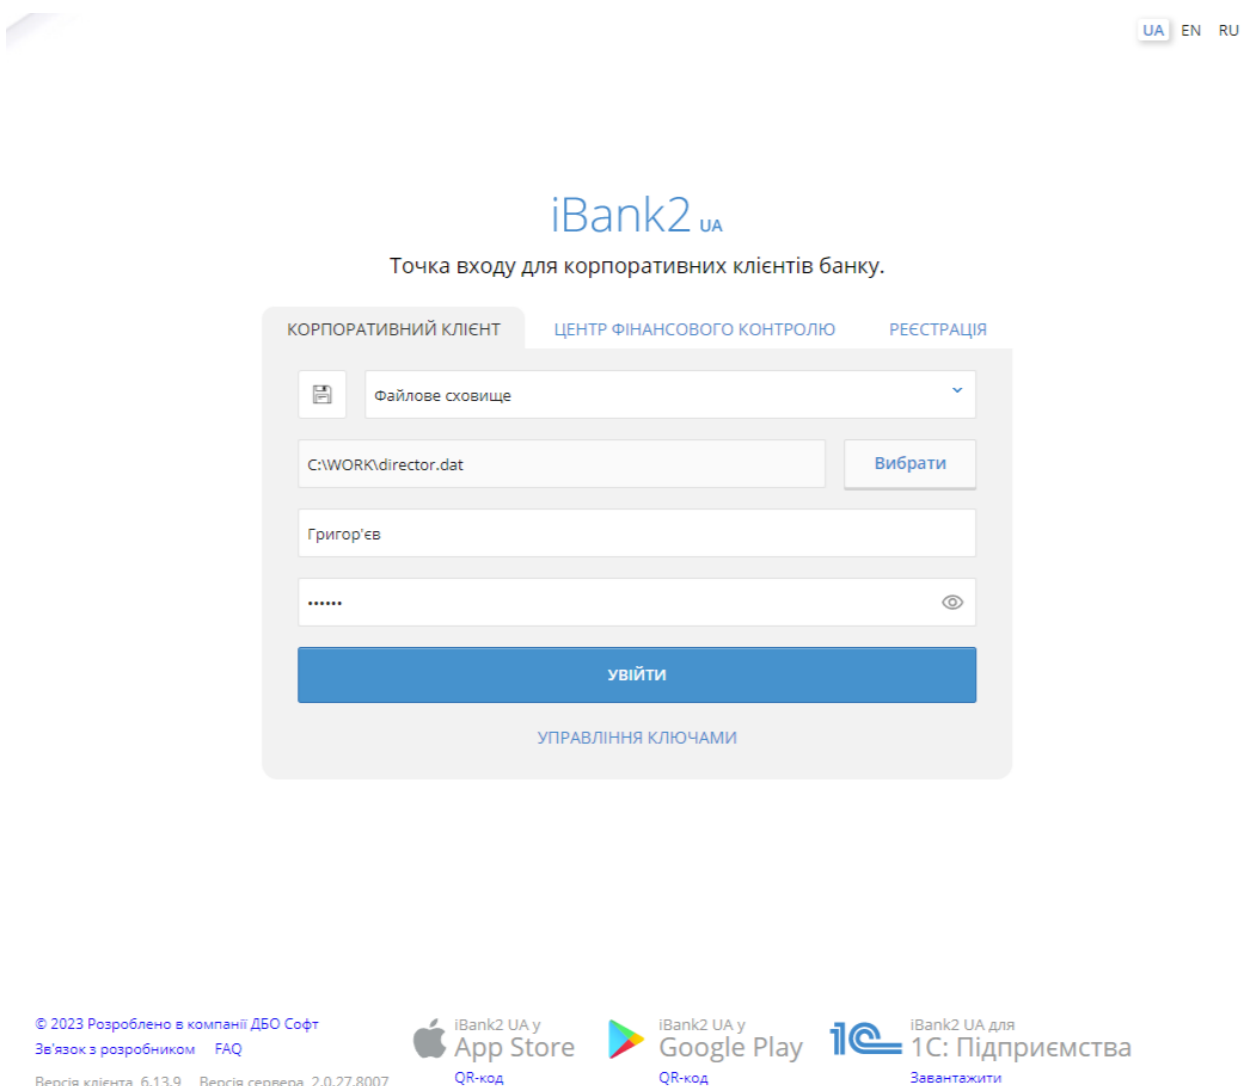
UA EN RU

iBank2 UA

Точка входу для корпоративних клієнтів банку.

КОРПОРАТИВНИЙ КЛІЄНТ ЦЕНТР ФІНАНСОВОГО КОНТРОЛЮ РЕЄСТРАЦІЯ

Файлове сховище

C:\WORK\director.dat

Вибрати

Григор'єв

••••••

УВІЙТИ

УПРАВЛІННЯ КЛЮЧАМИ

© 2023 Розроблено в компанії ДБО Софт
Зв'язок з розробником FAQ
Версія клієнта 6.13.9 Версія сервера 2.0.27.8007

iBank2 UA у
App Store
QR-код

iBank2 UA у
Google Play
QR-код

iBank2 UA для
1С: Підприємства
Завантажити